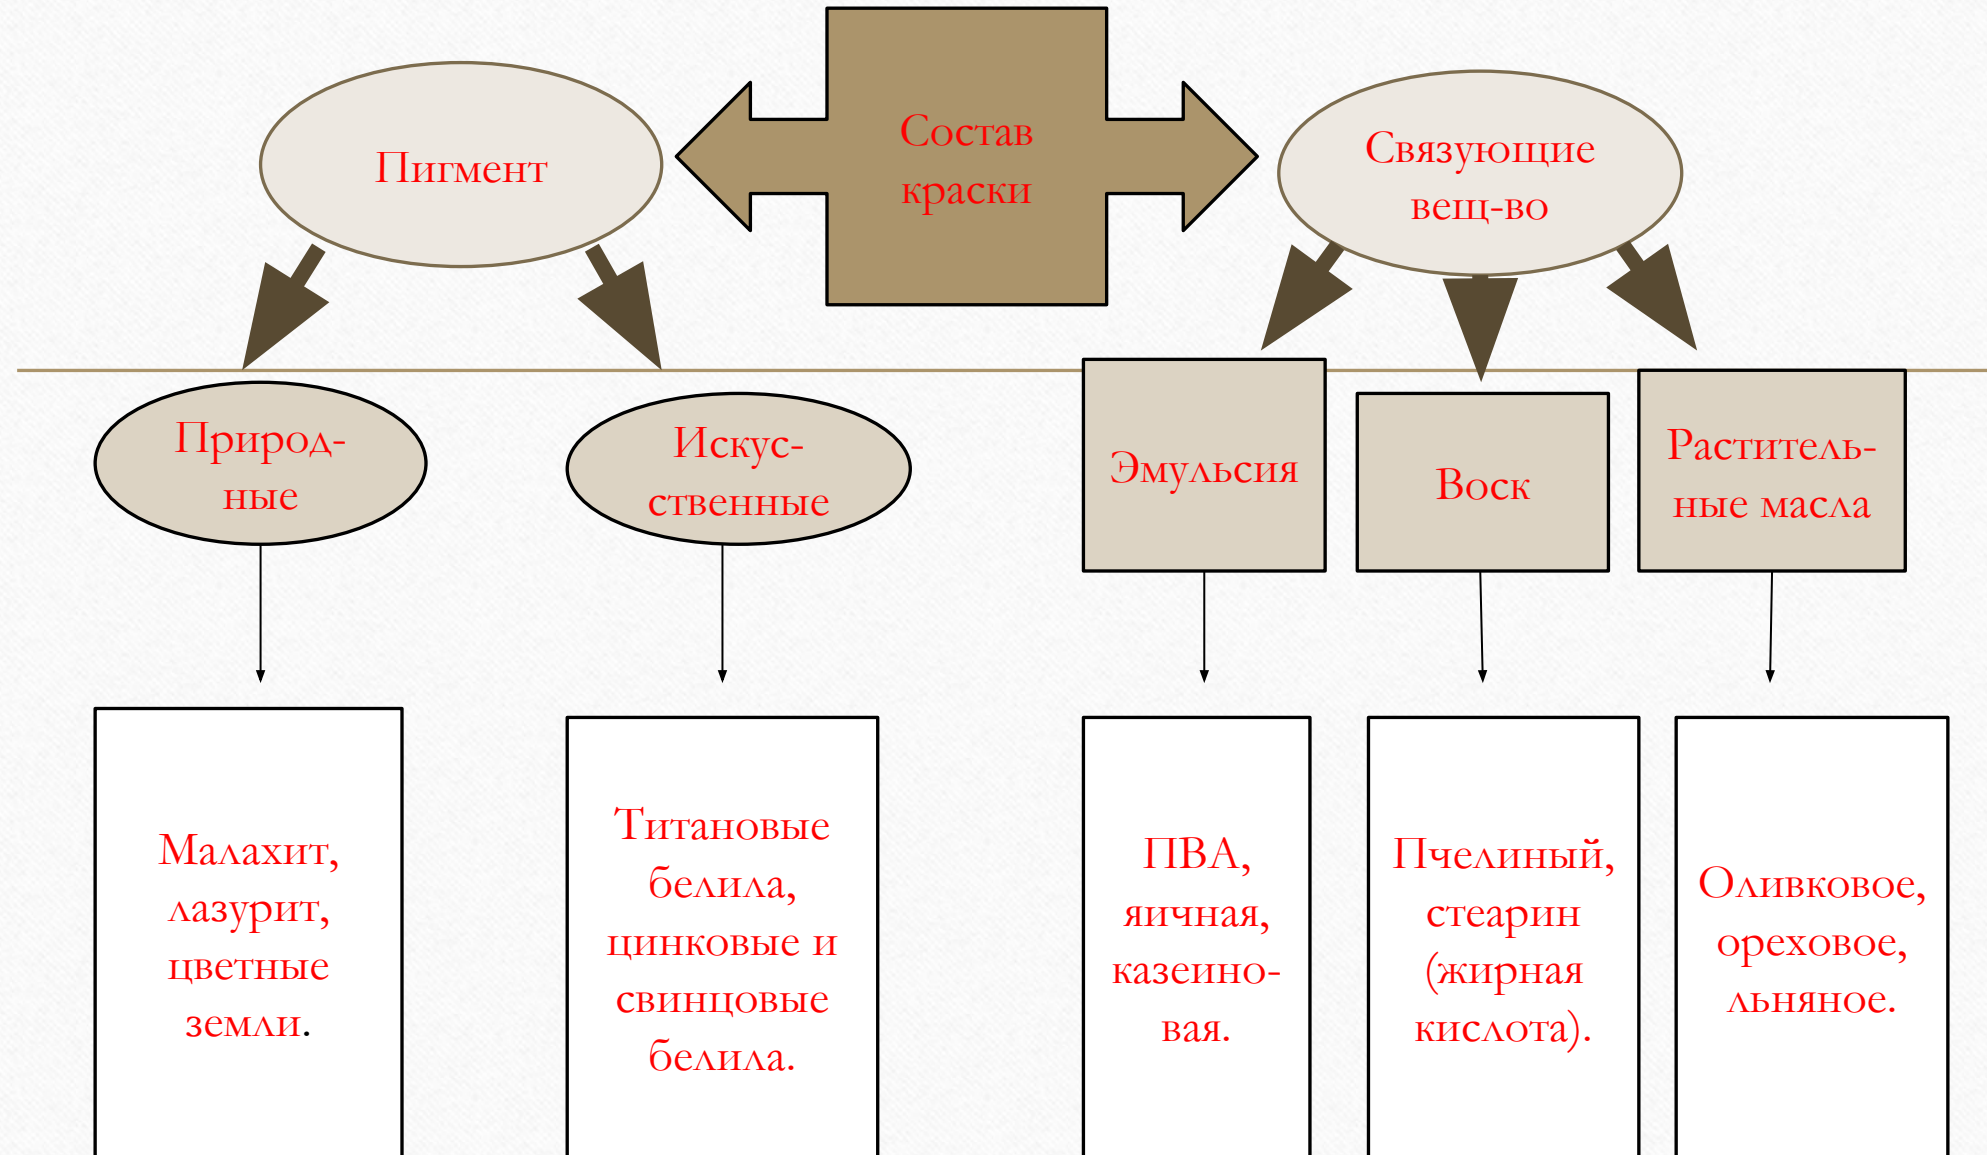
Пигмент

Состав краски

Связующие вещ-во

Природные

Искусственные

Эмульсия

Воск

Растительные масла

Малахит, лазурит, цветные земли.

Титановые белила, цинковые и свинцовые белила.

ПВА, яичная, казеиновая.

Пчелиный, стеарин (жирная кислота).

Оливковое, ореховое, льняное.